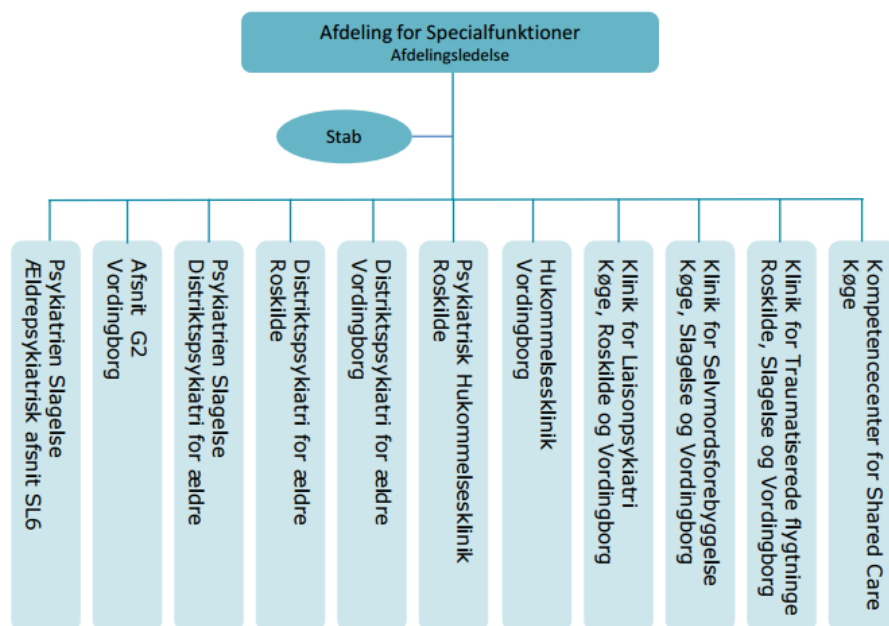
Afdeling for Specialfunktioner
Afdelingsledelse

Stab

Psykiatrien Slagelse
Ældrepsykiatrisk afsnit SL6

Afsnit G2
Vordingborg

Psykiatrien Slagelse
Distriktspsykiatri for ældre

Distriktspsykiatri for ældre
Roskilde

Distriktspsykiatri for ældre
Vordingborg

Psykiatrisk Hukommelsesklinik
Roskilde

Hukommelsesklinik
Vordingborg

Klinik for Liaisonpsykiatri
Køge, Roskilde og Vordingborg

Klinik for Selvmordsforebyggelse
Køge, Slagelse og Vordingborg

Klinik for Traumatiserede flygtninge
Roskilde, Slagelse og Vordingborg

Kompetencecenter for Shared Care
Køge